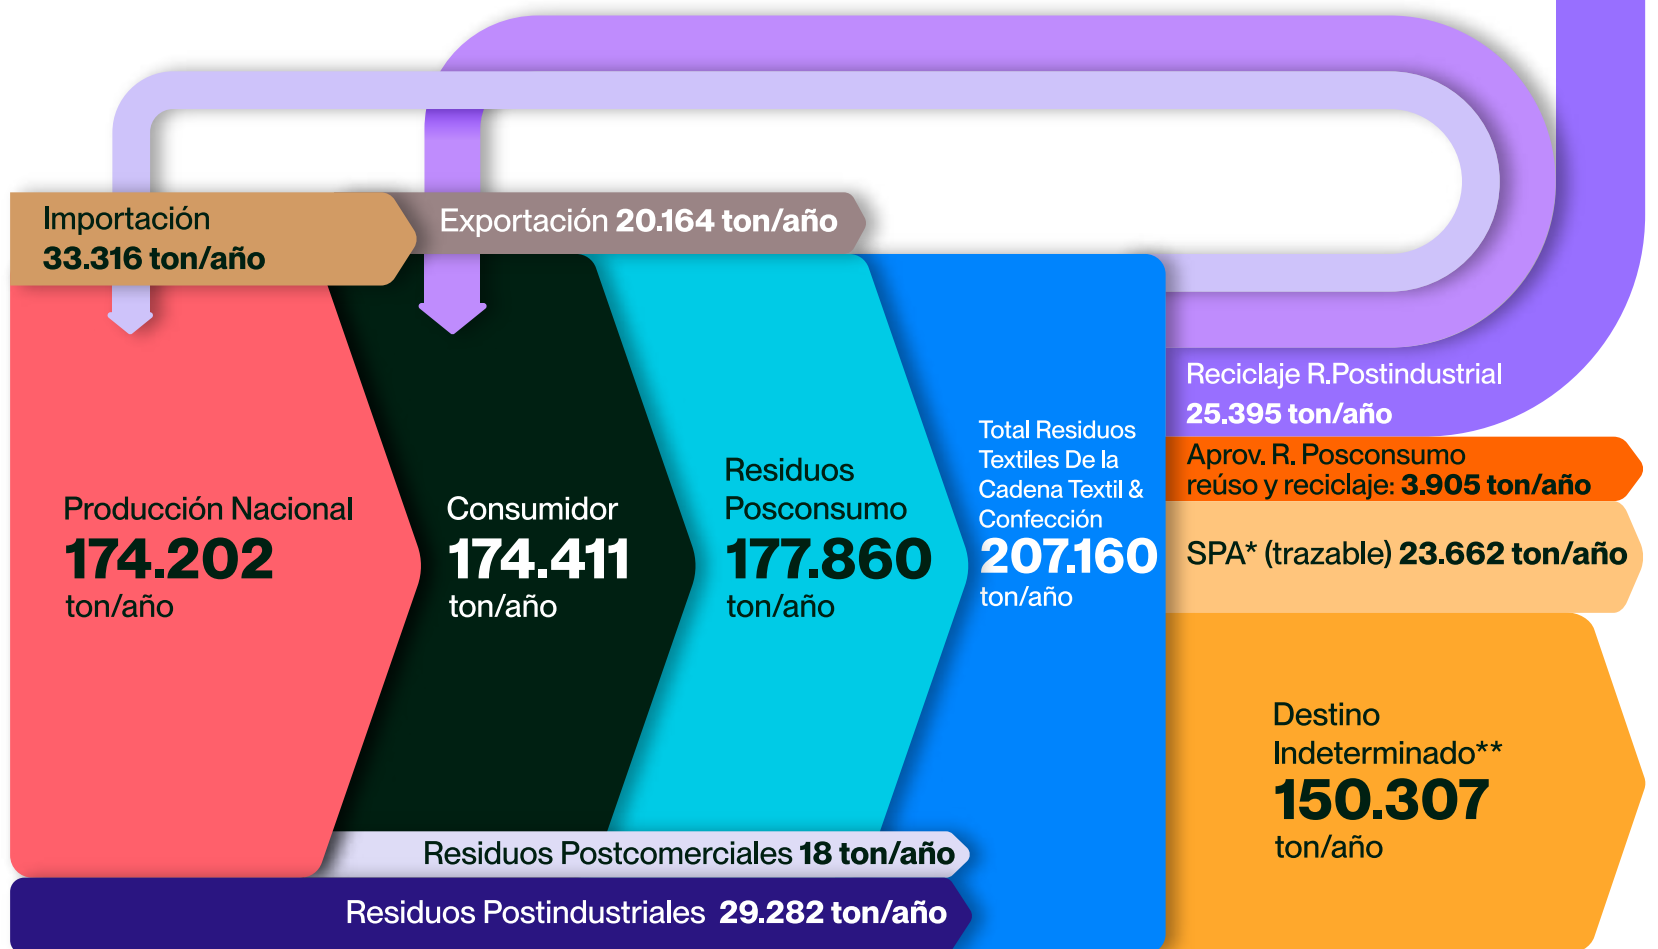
Importación
33.316 ton/año

Exportación 20.164 ton/año

Producción Nacional
174.202
ton/año

Consumidor
174.411
ton/año

Residuos
Posconsumo
177.860
ton/año

Total Residuos Textiles De la Cadena Textil & Confección
207.160
ton/año

Reciclaje R.Postindustrial
25.395 ton/año

Aprov. R. Posconsumo
reúso y reciclaje: 3.905 ton/año

SPA* (trazable) 23.662 ton/año

Destino
Indeterminado**
150.307
ton/año

Residuos Postcomerciales 18 ton/año

Residuos Postindustriales 29.282 ton/año